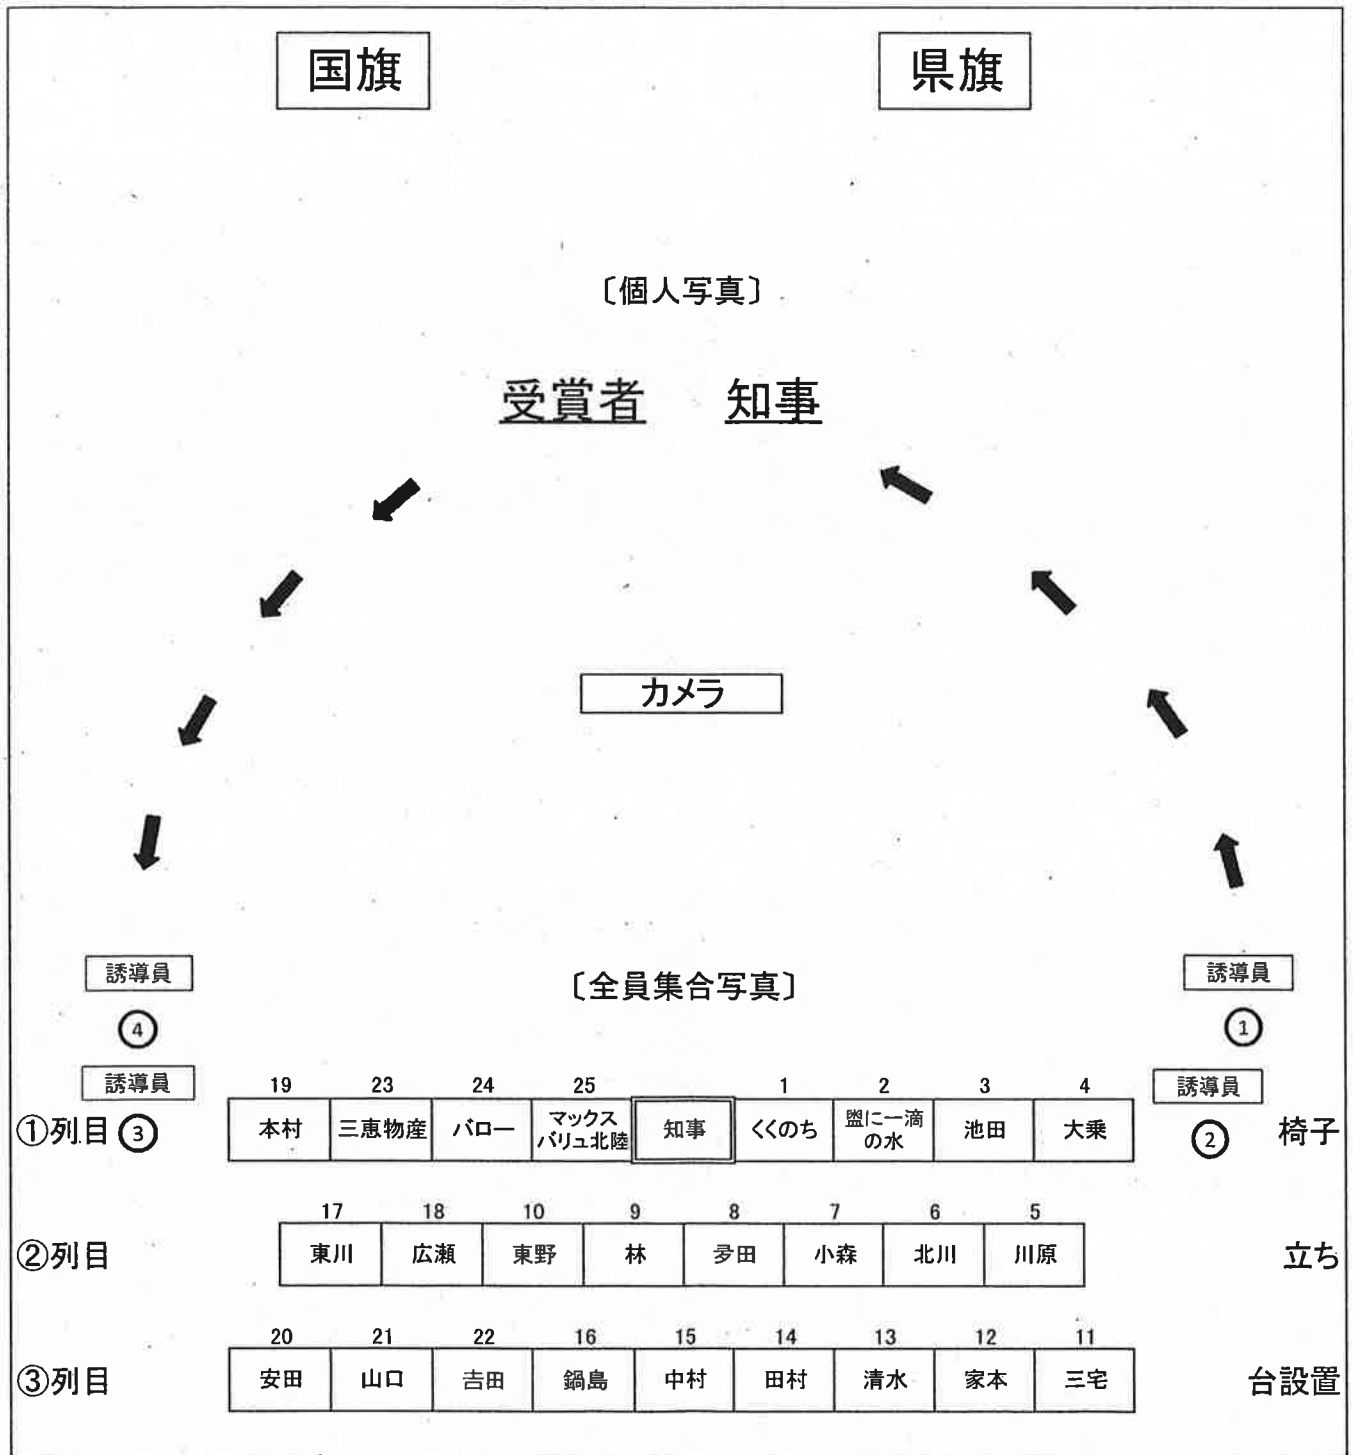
国旗

県旗

〔個人写真〕

受賞者　知事

カメラ

誘導員

〔全員集合写真〕

誘導員

④

①

誘導員

誘導員

①列目 ③

| 19 | 23 | 24 | 25 | | 1 | 2 | 3 | 4 |
|---|---|---|---|---|---|---|---|---|
| 本村 | 三恵物産 | バロー | マックスバリュ北陸 | 知事 | くくのち | 盥に一滴の水 | 池田 | 大乗 |

② 椅子

②列目

| 17 | 18 | 10 | 9 | 8 | 7 | 6 | 5 |
|---|---|---|---|---|---|---|---|
| 東川 | 広瀬 | 東野 | 林 | 多田 | 小森 | 北川 | 川原 |

立ち

③列目

| 20 | 21 | 22 | 16 | 15 | 14 | 13 | 12 | 11 |
|---|---|---|---|---|---|---|---|---|
| 安田 | 山口 | 吉田 | 鍋島 | 中村 | 田村 | 清水 | 家本 | 三宅 |

台設置